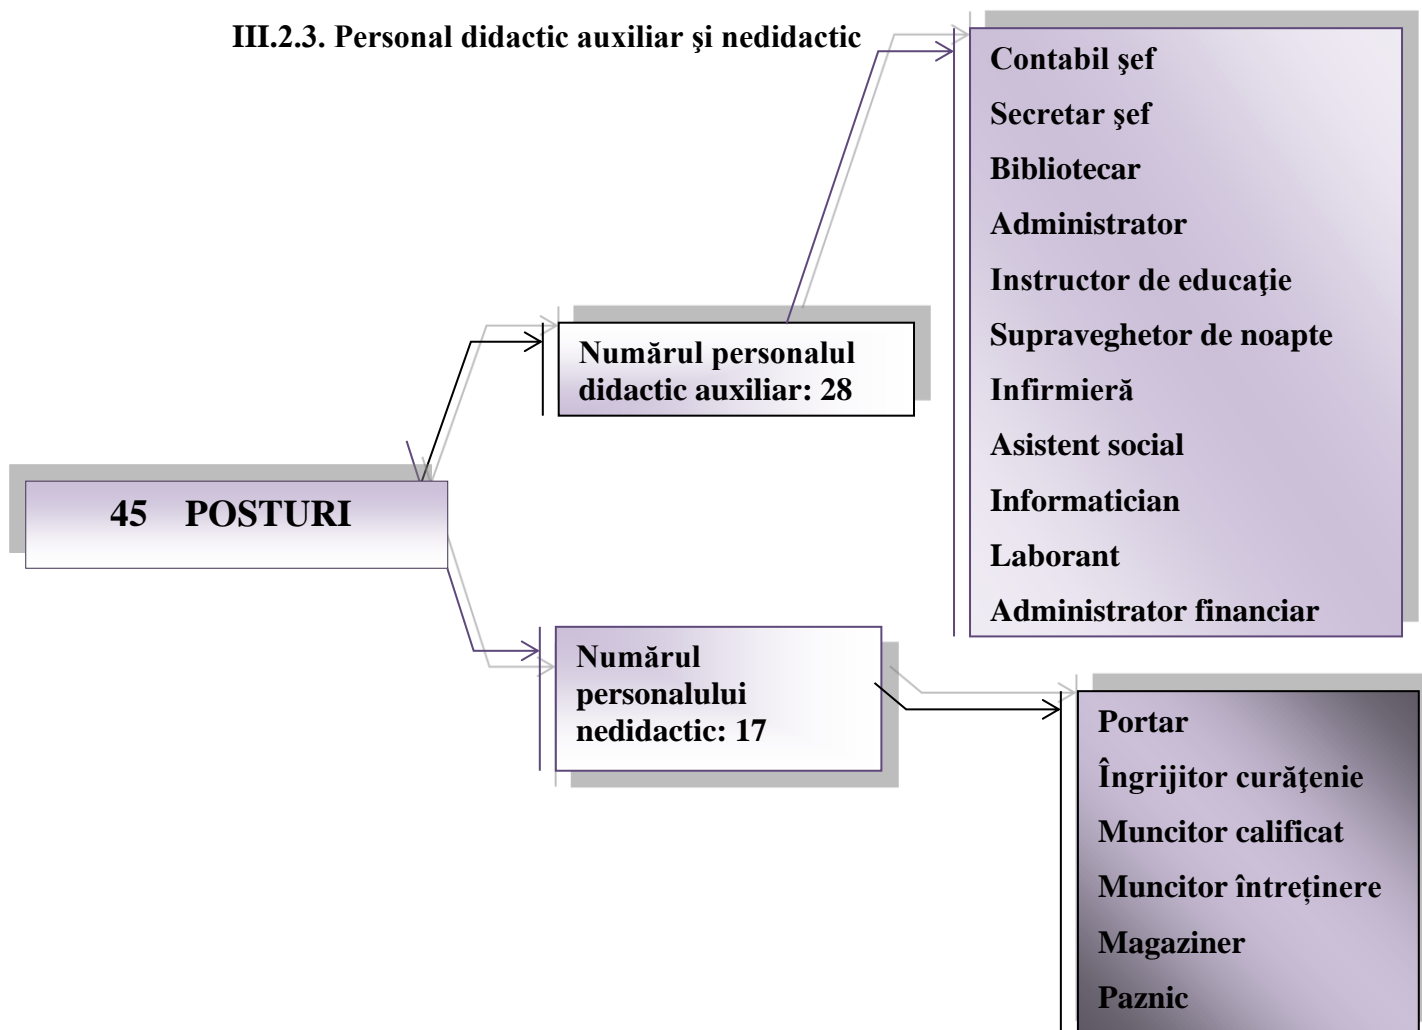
III.2.3. Personal didactic auxiliar şi nedidactic

45 POSTURI

Numărul personalul didactic auxiliar: 28

Contabil şef
Secretar şef
Bibliotecar
Administrator
Instructor de educaţie
Supraveghetor de noapte
Infirmieră
Asistent social
Informatician
Laborant
Administrator financiar

Numărul personalului nedidactic: 17

Portar
Îngrijitor curăţenie
Muncitor calificat
Muncitor întreținere
Magaziner
Paznic